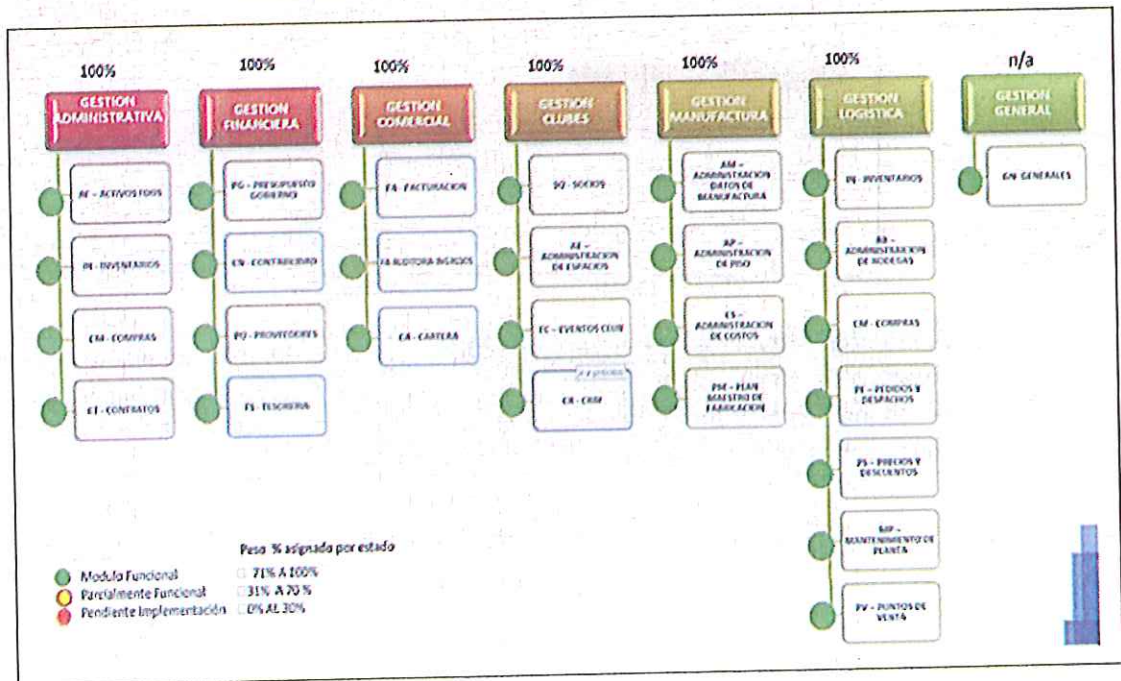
100%
GESTION ADMINISTRATIVA
AF - ACTIVOS FIJOS
PI - INVENTARIOS
CM - COMPRAS
CT - CONTRATOS

100%
GESTION FINANCIERA
PG - PRESUPUESTO GOBIERNO
CN - CONTABILIDAD
PO - PROVEEDORES
TS - TESORERIA

100%
GESTION COMERCIAL
FA - FACTURACION
FA BUSTORA INSICIOS
CA - CARTERA

100%
GESTION CLUBES
SO - SOCIOS
AE - ADMINISTRACION DE ESPACIOS
EC - EVENTOS CLUB
CR - CRM

100%
GESTION MANUFACTURA
AM - ADMINISTRACION DATOS DE MANUFACTURA
AP - ADMINISTRACION DE PISO
CS - ADMINISTRACION DE COSTOS
PM - PLAN MAESTRO DE FABRICACION

100%
GESTION LOGISTICA
PI - INVENTARIOS
AB - ADMINISTRACION DE BODEGAS
CM - COMPRAS
PE - PEDIDOS Y DESPACHOS
PS - PRECIOS Y DESCUENTOS
MP - MANTENIMIENTO DE PLANTA
PV - PUNTOS DE VENTA

n/a
GESTION GENERAL
GN GENERALES

Peso % asignado por estado
Modulo Funcional 71% A 100%
Parcialmente Funcional 31% A 70 %
Pendiente Implementación 0% AL 30%